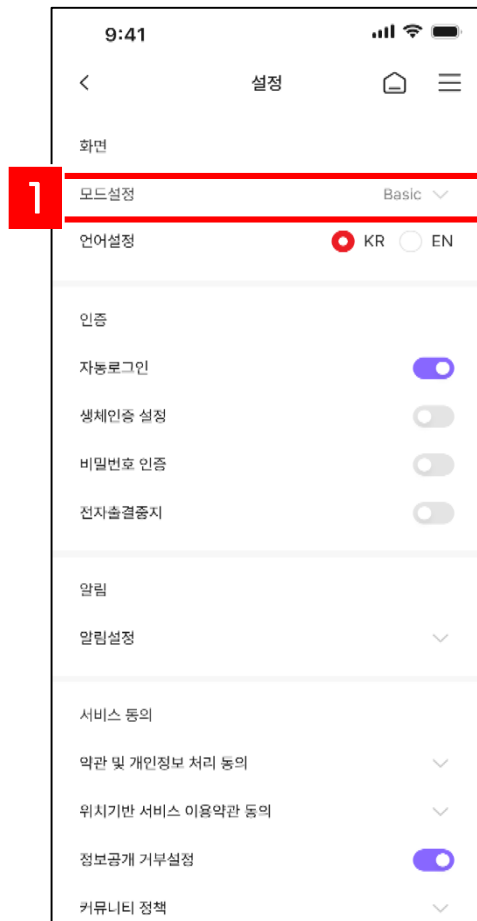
9:41

<

설정

화면

1

모드설정

Basic

언어설정

KR

EN

인증

자동로그인

생체인증 설정

비밀번호 인증

전자출결중지

알림

알림설정

서비스 동의

약관 및 개인정보 처리 동의

위치기반 서비스 이용약관 동의

정보공개 거부설정

커뮤니티 정책